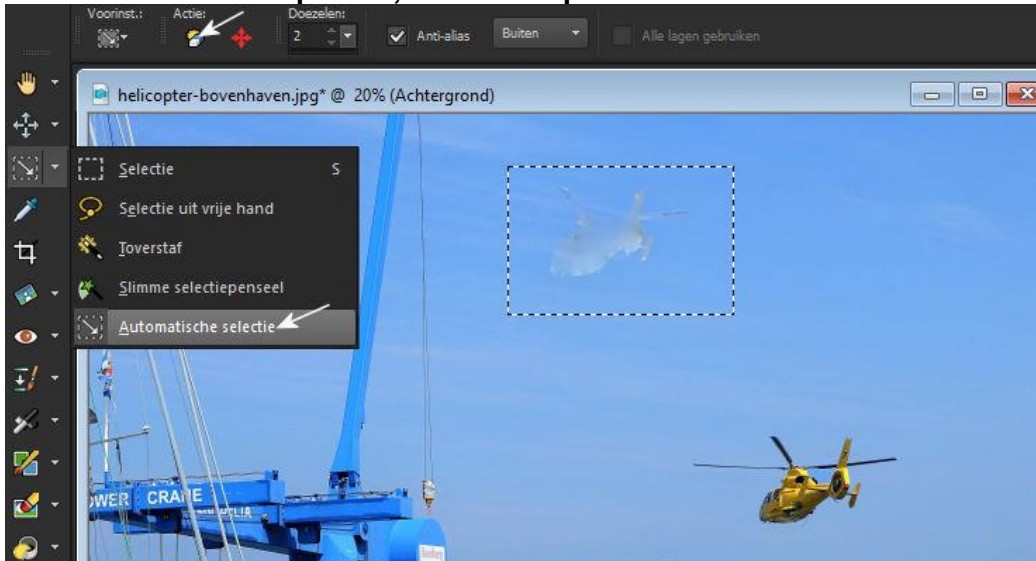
Voorinst.: Actie: Doezelen: 2 Anti-alias Buiten Alle lagen gebruiken

helicopter-bovenhaven.jpg* @ 20% (Achtergrond)

Selectie S
Selectie uit vrije hand
Toverstaf
Slimme selectiepenseel
Automatische selectie

OWER CRANE